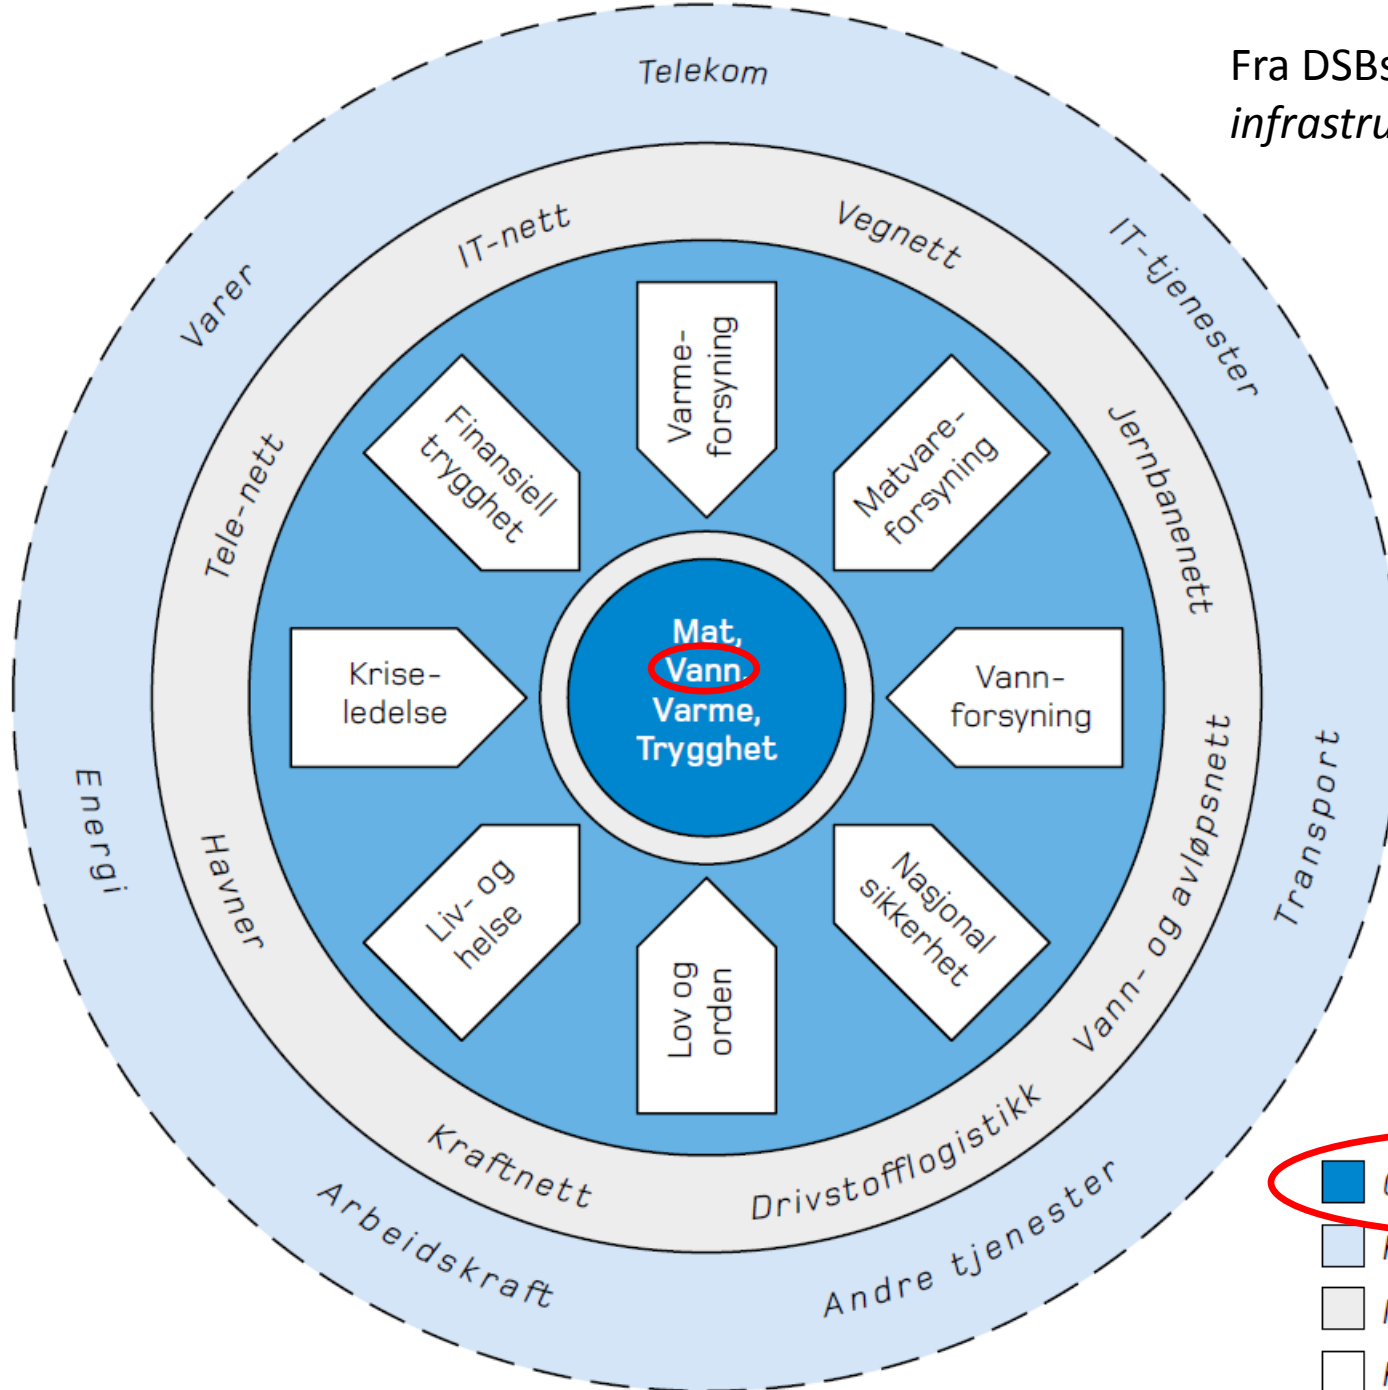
Fra DSBs
infrastru

Telekom

Varer

IT-nett

Vegnett

IT-tjenester

Varme-forsyning

Finansiell trygghet

Matvare-forsyning

Jernbanenett

Tele-nett

Krise-ledelse

Mat, Vann, Varme, Trygghet

Vann-forsyning

Energi

Havner

Liv- og helse

Lov og orden

Nasjonal sikkerhet

Vann- og avløpsnett

Transport

Kraftnett

Drivstofflogistikk

Arbeidskraft

Andre tjenester